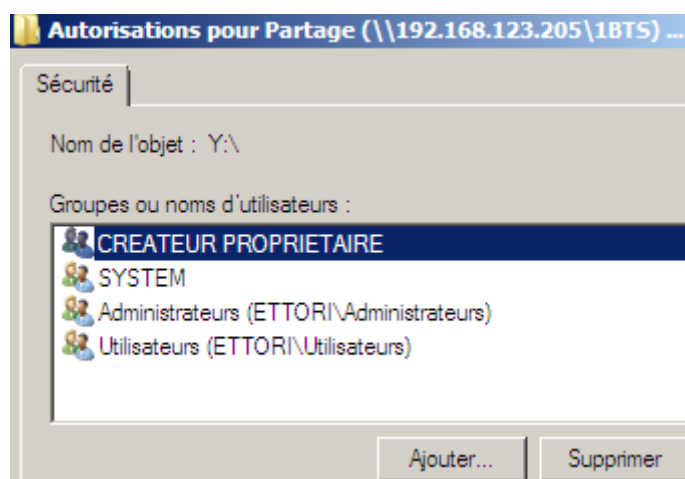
Autorisations pour Partage (\\192.168.123.205\1BTS) ...

Sécurité

Nom de l'objet : Y:\

Groupes ou noms d'utilisateurs :

CREATEUR PROPRIETAIRE
SYSTEM
Administrateurs (ETTORI\Administrateurs)
Utilisateurs (ETTORI\Utilisateurs)

Ajouter...
Supprimer